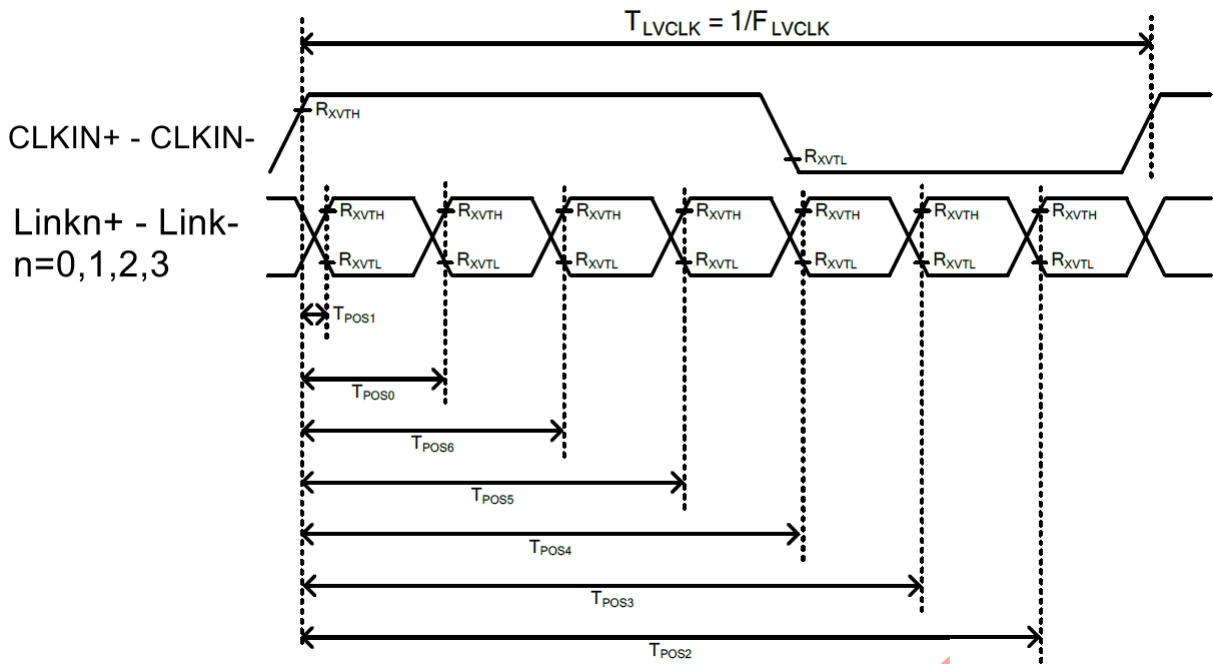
$T_{LVCLK} = 1/F_{LVCLK}$

CLKIN+ - CLKIN-

$R_{XVTH}$

$R_{XVTL}$

Linkn+ - Link-
n=0,1,2,3

$R_{XVTH}$ $R_{XVTH}$ $R_{XVTH}$ $R_{XVTH}$ $R_{XVTH}$ $R_{XVTH}$ $R_{XVTH}$

$R_{XVTL}$ $R_{XVTL}$ $R_{XVTL}$ $R_{XVTL}$ $R_{XVTL}$ $R_{XVTL}$ $R_{XVTL}$

$T_{POS1}$

$T_{POS0}$

$T_{POS6}$

$T_{POS5}$

$T_{POS4}$

$T_{POS3}$

$T_{POS2}$